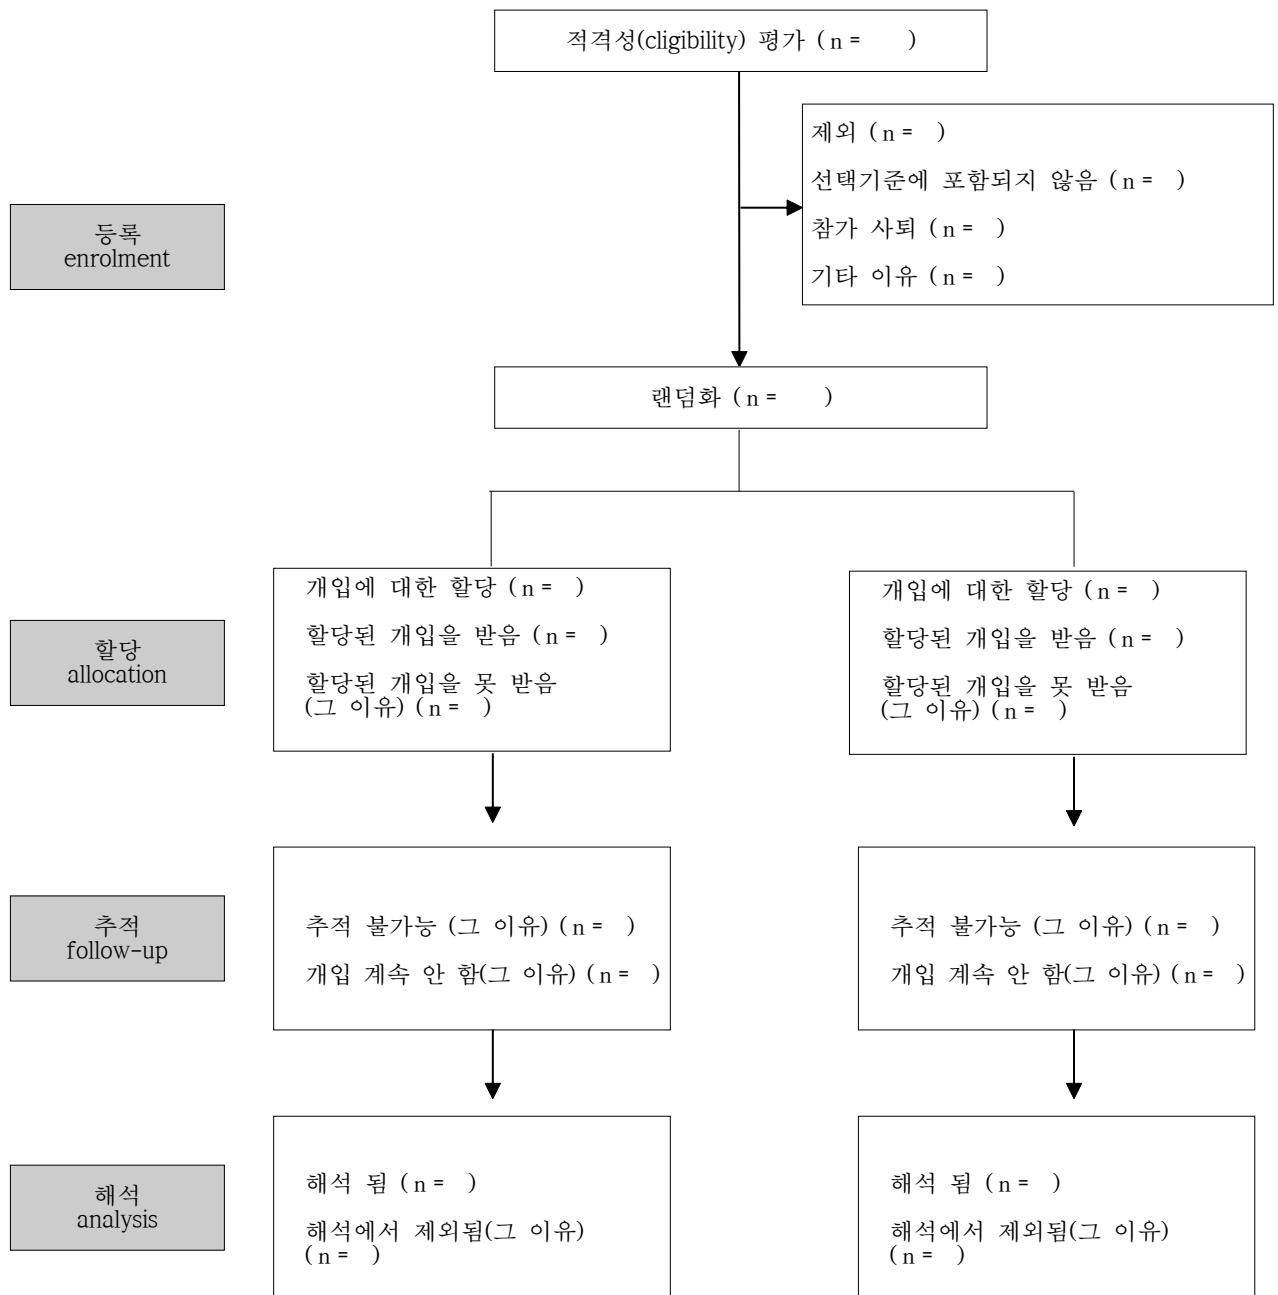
적격성(cligibility) 평가 ( n = )

제외 ( n = )

선택기준에 포함되지 않음 ( n = )

참가 사퇴 ( n = )

기타 이유 ( n = )

등록
enrolment

랜덤화 ( n = )

개입에 대한 할당 ( n = )

할당된 개입을 받음 ( n = )

할당된 개입을 못 받음 (그 이유) ( n = )

개입에 대한 할당 ( n = )

할당된 개입을 받음 ( n = )

할당된 개입을 못 받음 (그 이유) ( n = )

할당
allocation

추적
follow-up

추적 불가능 (그 이유) ( n = )

개입 계속 안 함(그 이유) ( n = )

추적 불가능 (그 이유) ( n = )

개입 계속 안 함(그 이유) ( n = )

해석
analysis

해석 됨 ( n = )

해석에서 제외됨(그 이유) ( n = )

해석 됨 ( n = )

해석에서 제외됨(그 이유) ( n = )